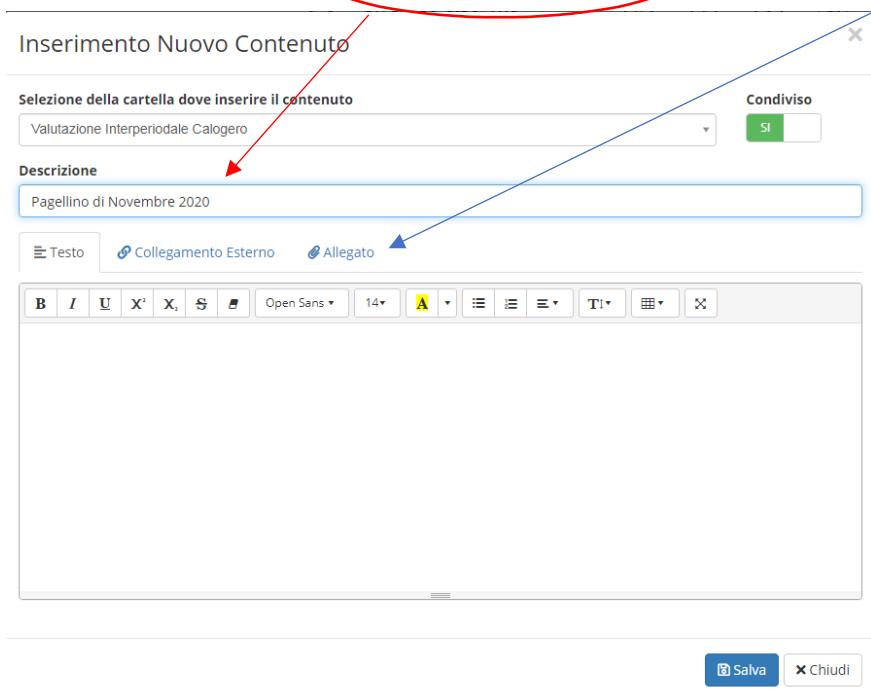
Inserimento Nuovo Contenuto

×

Selezione della cartella dove inserire il contenuto

Valutazione Interperiodale Calogero

Condiviso

SI

Descrizione

Pagellino di Novembre 2020

Testo

Collegamento Esterno

Allegato

B I U $X^2$ $X_2$ S

Open Sans

14

A

T

Salva

Chiudi